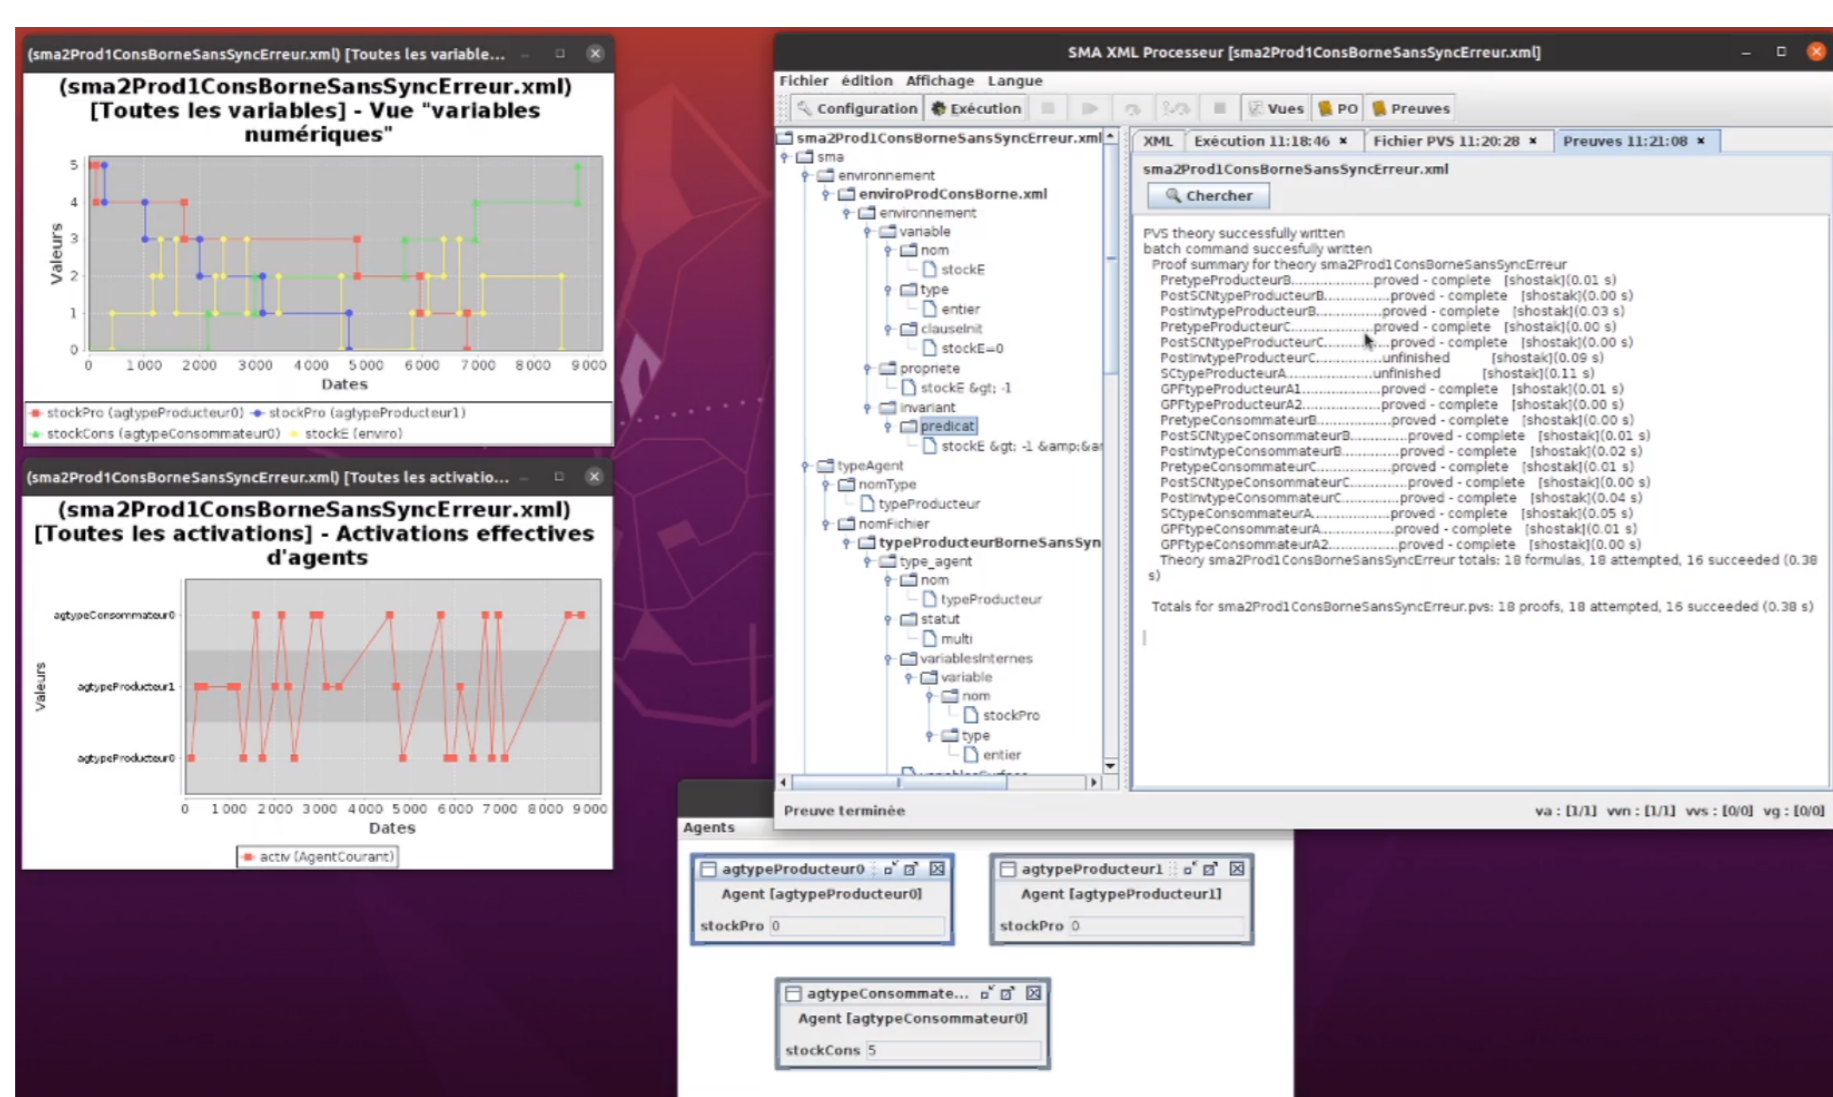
(sma2Prod1ConsBorneSansSyncErreur.xml) [Toutes les variable...

(sma2Prod1ConsBorneSansSyncErreur.xml) [Toutes les variables] - Vue "variables numériques"

Valeurs
5
4
3
2
1
0
0 1 000 2 000 3 000 4 000 5 000 6 000 7 000 8 000 9 000
Dates

stockPro (agtypeProducteur0) stockPro (agtypeProducteur1)
stockCons (agtypeConsommateur0) stockE (enviro)

(sma2Prod1ConsBorneSansSyncErreur.xml) [Toutes les activatio...

(sma2Prod1ConsBorneSansSyncErreur.xml) [Toutes les activations] - Activations effectives d'agents

Valeurs
agtypeConsommateur0
agtypeProducteur1
agtypeProducteur0
0 1 000 2 000 3 000 4 000 5 000 6 000 7 000 8 000 9 000
Dates

activ (AgentCourant)

SMA XML Processeur [sma2Prod1ConsBorneSansSyncErreur.xml]

Fichier édition Affichage Langue

Configuration Exécution Vues PO Preuves

sma2Prod1ConsBorneSansSyncErreur.xml
sma
environnement
enviroProdConsBorne.xml
environnement
variable
nom
stockE
type
entier
clauseInit
stockE=0
propriete
stockE &gt; -1
invariant
predicat
stockE &gt; -1 &amp;&a
typeAgent
nomType
typeProducteur
nomFichier
typeProducteurBorneSansSyn
type_agent
nom
typeProducteur
statut
multi
variablesInternes
variable
nom
stockPro
type
entier

XML Exécution 11:18:46 × Fichier PVS 11:20:28 × Preuves 11:21:08 ×

sma2Prod1ConsBorneSansSyncErreur.xml
Chercher

PVS theory successfully written
batch command succesfully written
Proof summary for theory sma2Prod1ConsBorneSansSyncErreur
PretypeProducteurB..................proved - complete [shostak](0.01 s)
PostSCNtypeProducteurB..............proved - complete [shostak](0.00 s)
PostInvtypeProducteurB..............proved - complete [shostak](0.03 s)
PretypeProducteurC..................proved - complete [shostak](0.00 s)
PostSCNtypeProducteurC..............proved - complete [shostak](0.00 s)
PostInvtypeProducteurC..............unfinished [shostak](0.09 s)
SCtypeProducteurA...................unfinished [shostak](0.11 s)
GPFtypeProducteurA1.................proved - complete [shostak](0.01 s)
GPFtypeProducteurA2.................proved - complete [shostak](0.00 s)
PretypeConsommateurB................proved - complete [shostak](0.00 s)
PostSCNtypeConsommateurB............proved - complete [shostak](0.01 s)
PostInvtypeConsommateurB............proved - complete [shostak](0.02 s)
PretypeConsommateurC................proved - complete [shostak](0.01 s)
PostSCNtypeConsommateurC............proved - complete [shostak](0.00 s)
PostInvtypeConsommateurC............proved - complete [shostak](0.04 s)
SCtypeConsommateurA.................proved - complete [shostak](0.05 s)
GPFtypeConsommateurA................proved - complete [shostak](0.01 s)
GPFtypeConsommateurA2...............proved - complete [shostak](0.00 s)
Theory sma2Prod1ConsBorneSansSyncErreur totals: 18 formulas, 18 attempted, 16 succeeded (0.38 s)

Totals for sma2Prod1ConsBorneSansSyncErreur.pvs: 18 proofs, 18 attempted, 16 succeeded (0.38 s)

Preuve terminée va : [1/1] vvn : [1/1] vvs : [0/0] vg : [0/0]

Agents

agtypeProducteur0
Agent [agtypeProducteur0]
stockPro 0

agtypeProducteur1
Agent [agtypeProducteur1]
stockPro 0

agtypeConsommate...
Agent [agtypeConsommateur0]
stockCons 5